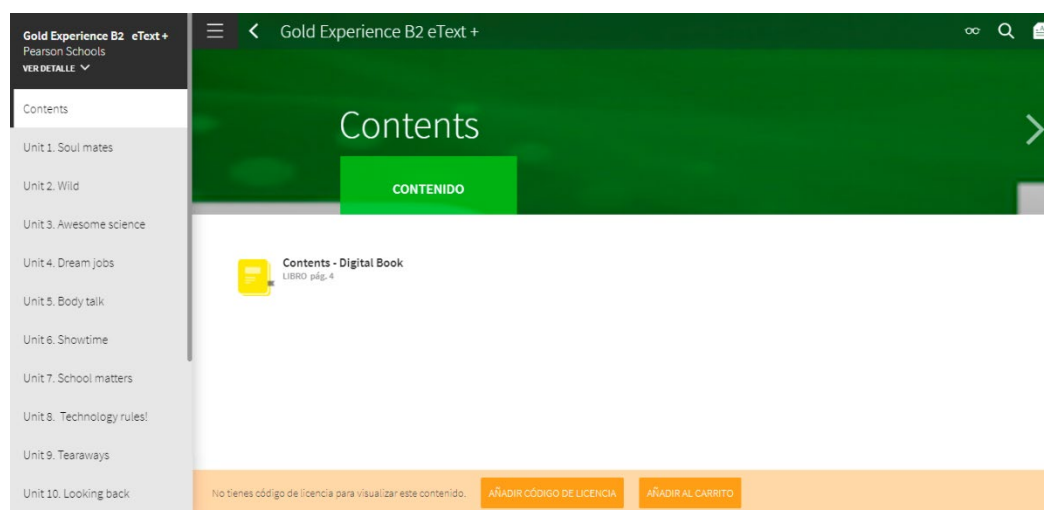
Gold Experience B2 eText +
Pearson Schools
VER DETALLE

Contents
Unit 1. Soul mates
Unit 2. Wild
Unit 3. Awesome science
Unit 4. Dream jobs
Unit 5. Body talk
Unit 6. Showtime
Unit 7. School matters
Unit 8. Technology rules!
Unit 9. Tearaways
Unit 10. Looking back

Gold Experience B2 eText +

Contents

CONTENIDO

Contents - Digital Book
LIBRO pág. 4

No tienes código de licencia para visualizar este contenido.
AÑADIR CÓDIGO DE LICENCIA
AÑADIR AL CARRITO